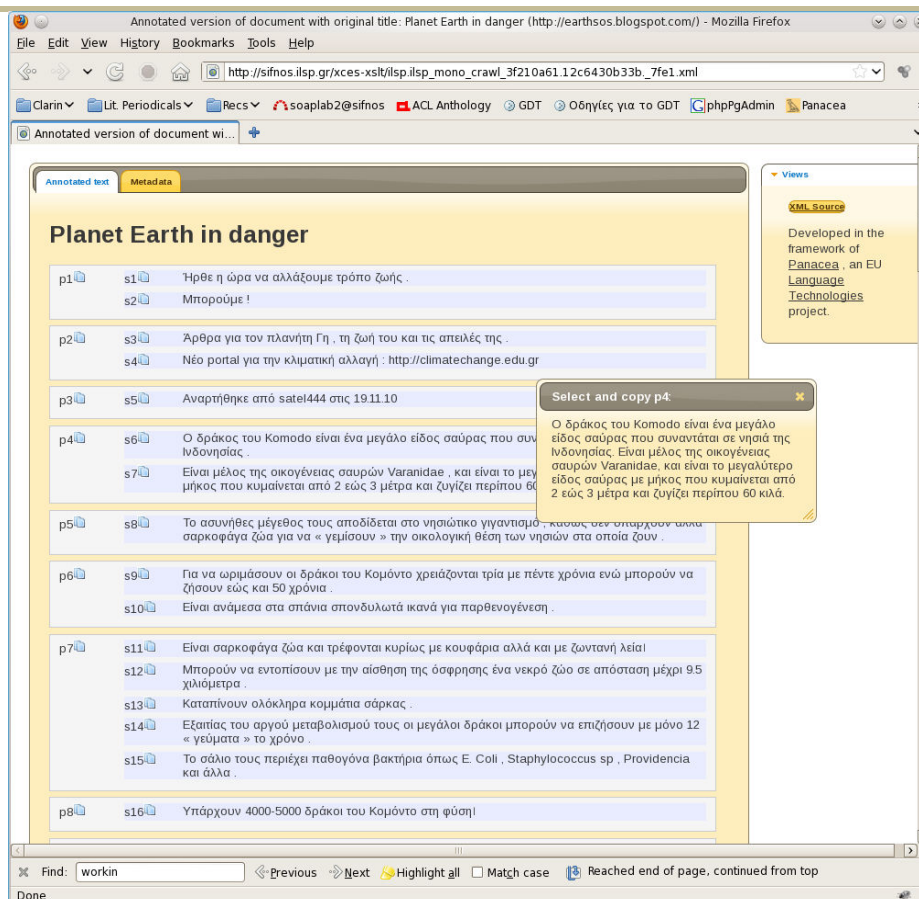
Annotated version of document with original title: Planet Earth in danger (http://earthsos.blogspot.com/) - Mozilla Firefox

File Edit View History Bookmarks Tools Help

http://sifnos.ilsp.gr/xces-xslt/ilsp.ilsp_mono_crawl_3f210a61.12c6430b33b._7fe1.xml

Clarin Lit. Periodicals Recs soaplab2@sifnos ACL Anthology GDT Οδηγίες για το GDT phpPgAdmin Panacea

Annotated version of document wi...

Annotated text Metadata

Planet Earth in danger

p1 s1 Ήρθε η ώρα να αλλάξουμε τρόπο ζωής .
s2 Μπορούμε !

p2 s3 Άρθρα για τον πλανήτη Γη , τη ζωή του και τις απειλές της .
s4 Νέο portal για την κλιματική αλλαγή : http://climatechange.edu.gr

p3 s5 Αναρτήθηκε από satel444 στις 19.11.10

p4 s6 Ο δράκος του Komodo είναι ένα μεγάλο είδος σαύρας που συν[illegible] Ινδονησίας .
s7 Είναι μέλος της οικογένειας σαυρών Varanidae , και είναι το με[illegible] μήκος που κυμαίνεται από 2 εώς 3 μέτρα και ζυγίζει περίπου 6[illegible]

p5 s8 Το ασυνήθες μέγεθος τους αποδίδεται στο νησιώτικο γιγαντισμό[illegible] σαρκοφάγα ζώα για να « γεμίσουν » την οικολογική θέση των νησιών στα οποία ζουν .

p6 s9 Για να ωριμάσουν οι δράκοι του Κομόντο χρειάζονται τρία με πέντε χρόνια ενώ μπορούν να ζήσουν εώς και 50 χρόνια .
s10 Είναι ανάμεσα στα σπάνια σπονδυλωτά ικανά για παρθενογένεση .

p7 s11 Είναι σαρκοφάγα ζώα και τρέφονται κυρίως με κουφάρια αλλά και με ζωντανή λεία!
s12 Μπορούν να εντοπίσουν με την αίσθηση της όσφρησης ένα νεκρό ζώο σε απόσταση μέχρι 9.5 χιλιόμετρα .
s13 Καταπίνουν ολόκληρα κομμάτια σάρκας .
s14 Εξαιτίας του αργού μεταβολισμού τους οι μεγάλοι δράκοι μπορούν να επιζήσουν με μόνο 12 « γεύματα » το χρόνο .
s15 Το σάλιο τους περιέχει παθογόνα βακτήρια όπως E. Coli , Staphylococcus sp , Providencia και άλλα .

p8 s16 Υπάρχουν 4000-5000 δράκοι του Κομόντο στη φύση!

Select and copy p4:
Ο δράκος του Komodo είναι ένα μεγάλο είδος σαύρας που συναντάται σε νησιά της Ινδονησίας. Είναι μέλος της οικογένειας σαυρών Varanidae, και είναι το μεγαλύτερο είδος σαύρας με μήκος που κυμαίνεται από 2 εώς 3 μέτρα και ζυγίζει περίπου 60 κιλά.

Views
XML Source
Developed in the framework of Panacea , an EU Language Technologies project.

Find: workin Previous Next Highlight all Match case Reached end of page, continued from top

Done